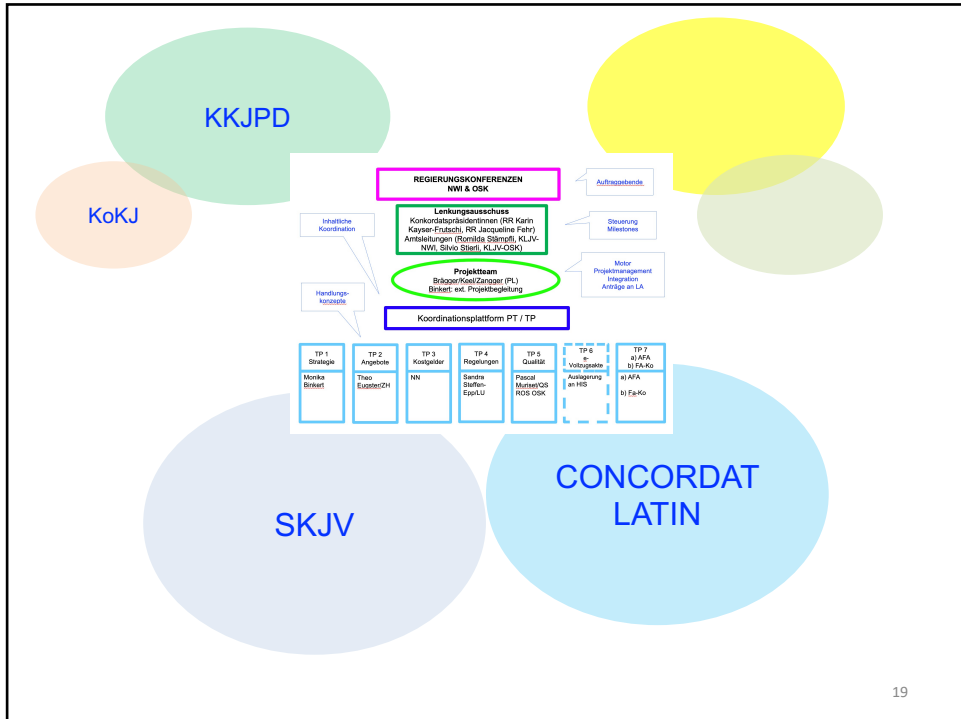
KKJPD

KoKJ

REGIERUNGSKONFERENZEN
NWI & OSK

Auftraggebende

Lenkungsausschuss
Konkordatspräsidentinnen (RR Karin Kayser-Frutschi, RR Jacqueline Fehr)
Amtsleitungen (Romilda Stämpfli, KLJV-NWI, Silvio Stierli, KLJV-OSK)

Inhaltliche Koordination

Steuerung
Milestones

Projektteam
Brägger/Keel/Zangger (PL)
Binkert: ext. Projektbegleitung

Motor
Projektmanagement
Integration
Anträge an LA

Handlungskonzepte

Koordinationsplattform PT / TP

| TP 1 Strategie | TP 2 Angebote | TP 3 Kostgelder | TP 4 Regelungen | TP 5 Qualität | TP 6 e-Vollzugsakte | TP 7 a) AFA b) FA-Ko |
|---|---|---|---|---|---|---|
| Monika Binkert | Theo Eugster/ZH | NN | Sandra Steffen-Epp/LU | Pascal Muriset/QS ROS OSK | Auslagerung an HIS | a) AFA b) Fa-Ko |

SKJV

CONCORDAT LATIN

19